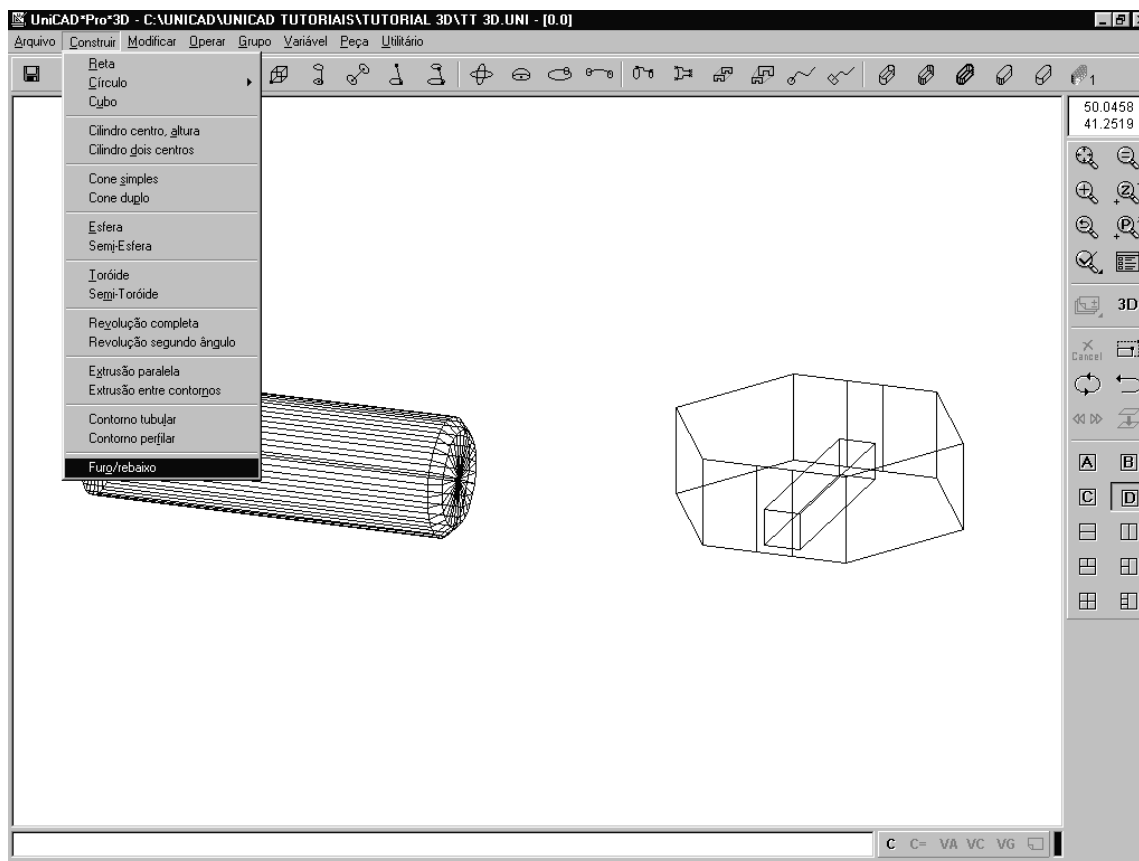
UniCAD*Pro*3D - C:\UNICAD\UNICAD TUTORIAIS\TUTORIAL 3D\TT 3D.UNI - [0.0]

Arquivo Construir Modificar Operar Grupo Variável Peça Utilitário

Reta
Círculo
Cubo
Cilindro centro, altura
Cilindro dois centros
Cone simples
Cone duplo
Esfera
Semi-Esfera
Toróide
Semi-Toróide
Revolução completa
Revolução segundo ângulo
Extrusão paralela
Extrusão entre contornos
Contorno tubular
Contorno perfilar
Furo/rebaixo

50.0458
41.2519

3D
Cancel
A B
C D

C C= VA VC VG